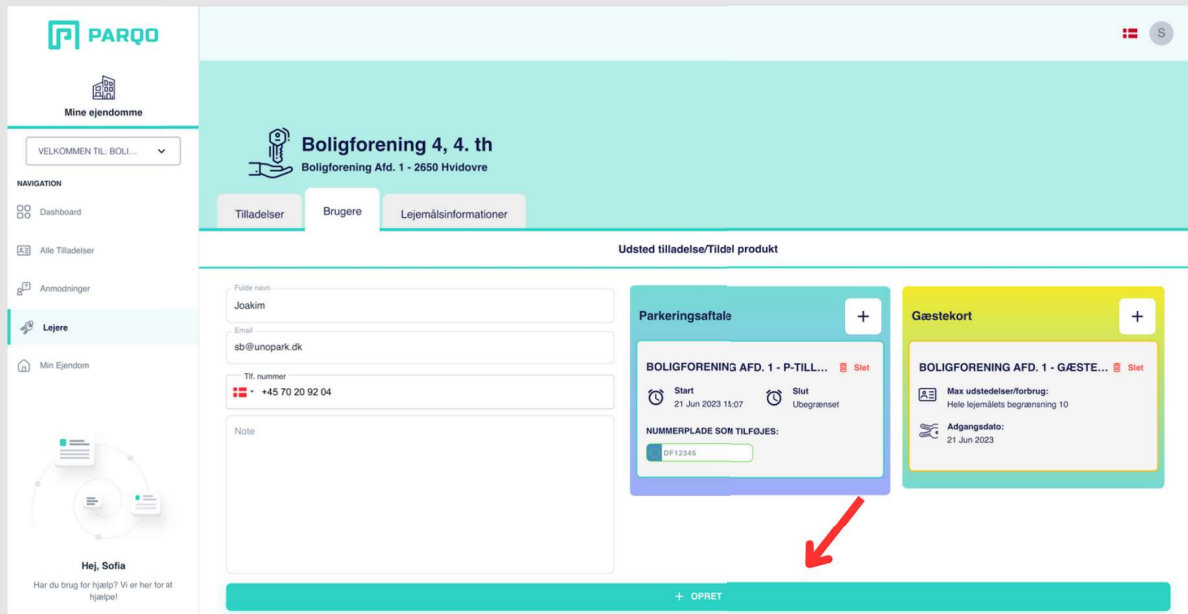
PARQO

S

Mine ejendomme

VELKOMMEN TIL: BOLI...

NAVIGATION

Dashboard

Alle Tilladelser

Anmodninger

Lejere

Min Ejendom

Hej, Sofia

Har du brug for hjælp? Vi er her for at hjælpe!

Boligforening 4, 4. th

Boligforening Afd. 1 - 2650 Hvidovre

Tilladelser

Brugere

Lejemålsinformationer

Udsted tilladelse/Tildel produkt

Fulde navn
Joakim

Email
sb@unopark.dk

Tlf. nummer
+45 70 20 92 04

Note

Parkeringsaftale

+

BOLIGFORENING AFD. 1 - P-TILL...

Slet

Start
21 Jun 2023 15:07

Slut
Ubegrænset

NUMMERPLADE SOM TILFØJES:

DF12345

Gæstekort

+

BOLIGFORENING AFD. 1 - GÆSTE...

Slet

Max udstedelser/forbrug:
Hele lejemålets begrænsning 10

Adgangsdato:
21 Jun 2023

+ OPRET